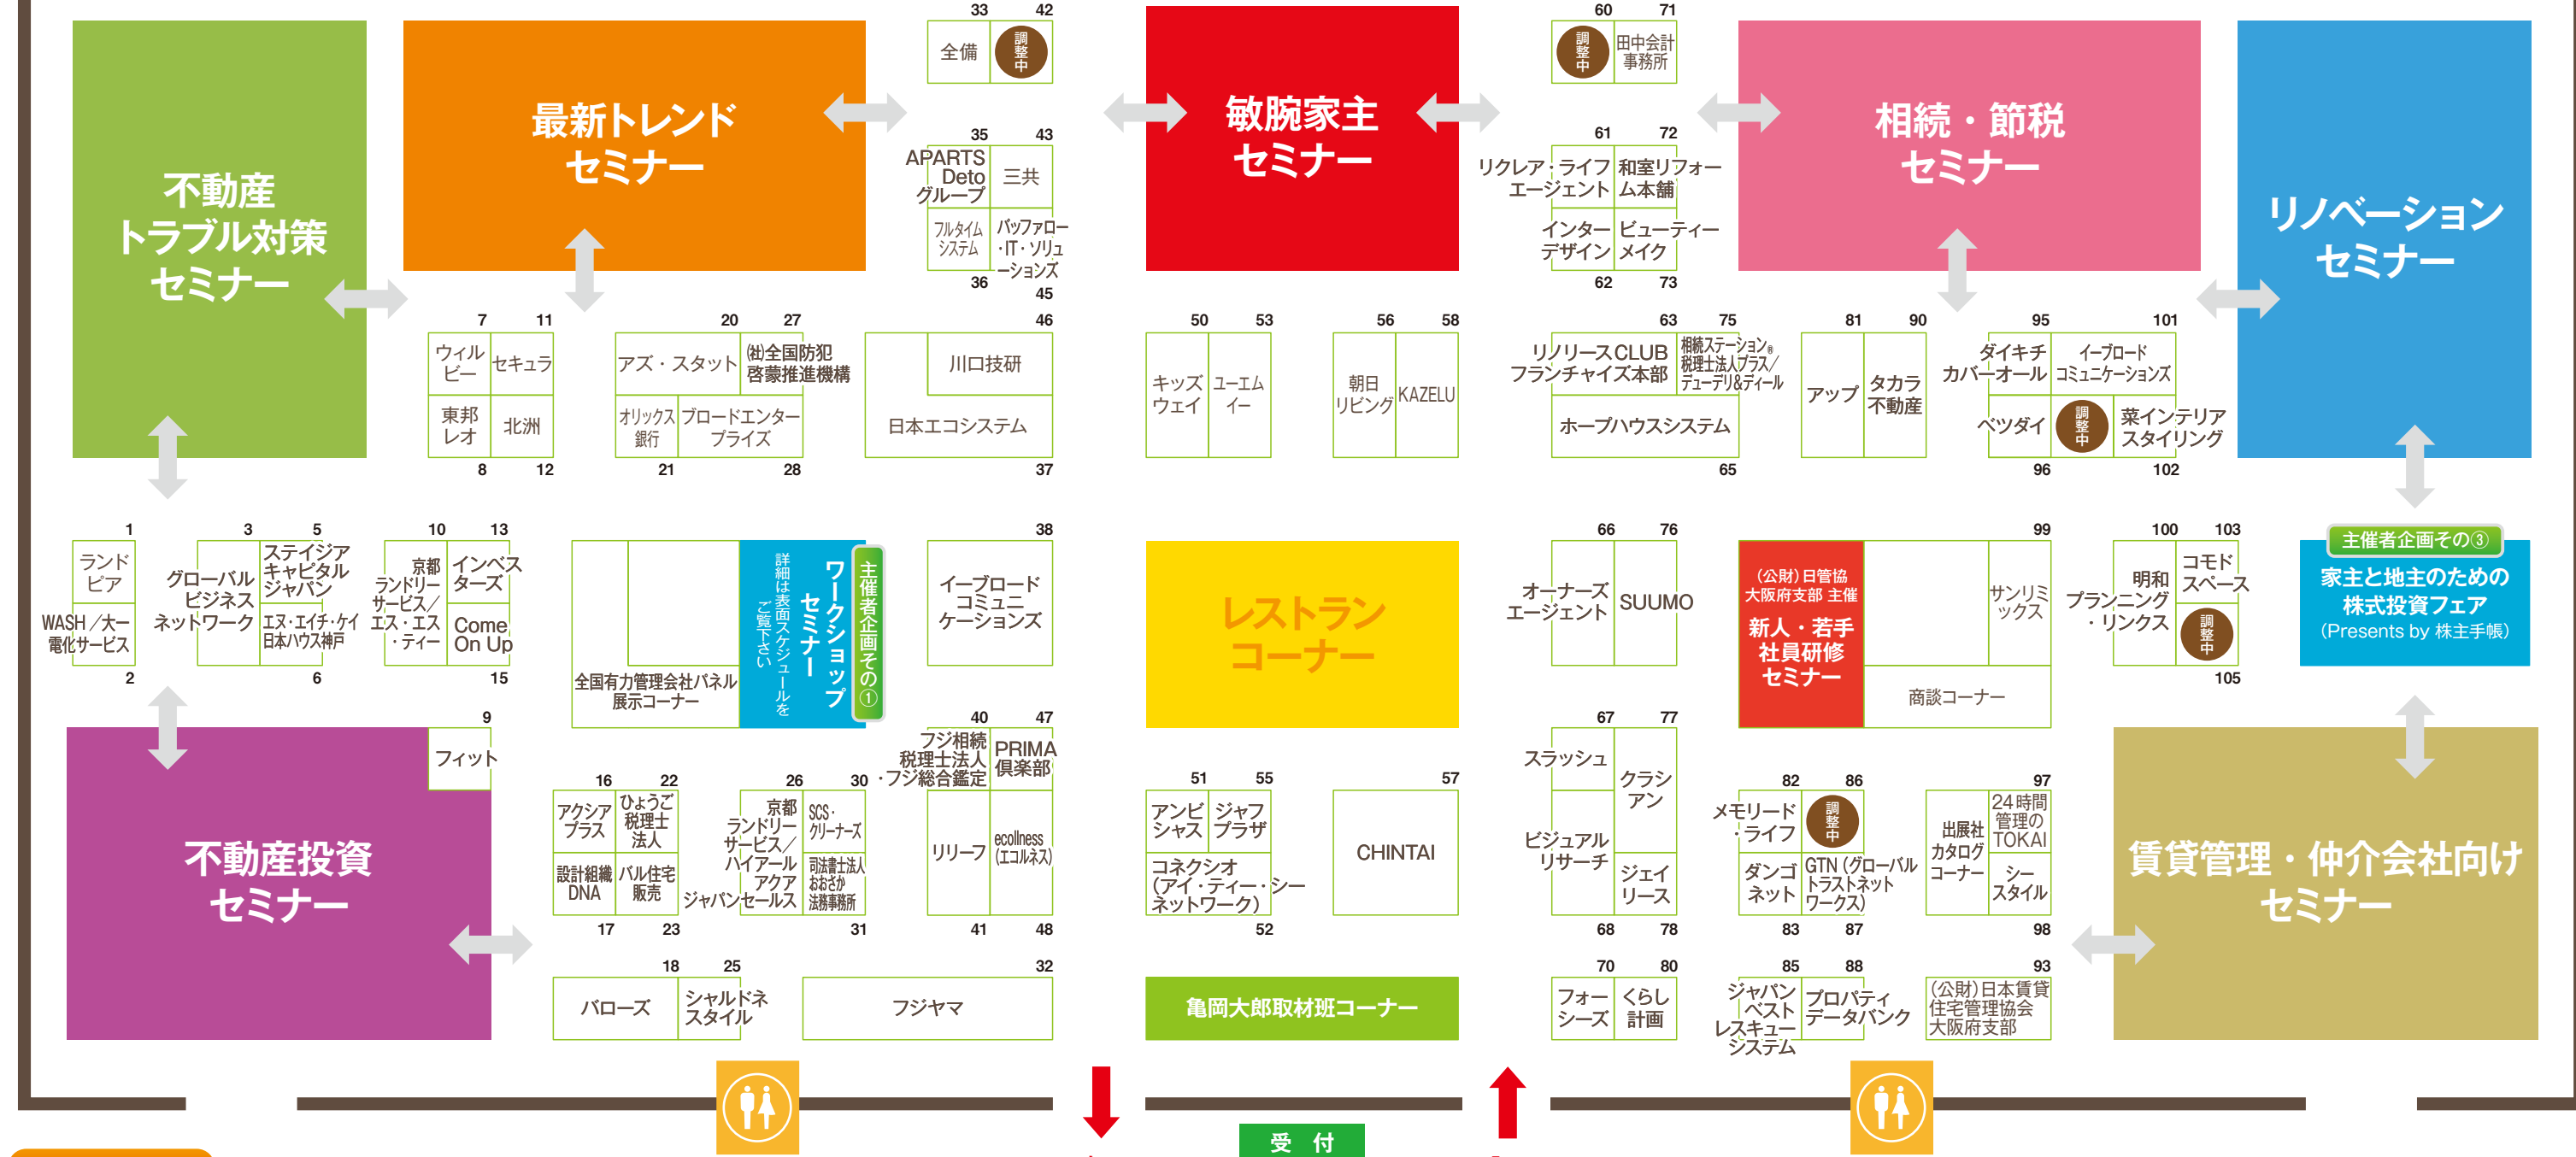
不動産
トラブル対策
セミナー

最新トレンド
セミナー

33 42
全備 調整中

35 43
APARTS Deto グループ
三共
フルタイムシステム
バッファロー・IT・ソリューションズ
36 45

敏腕家主
セミナー

60 71
調整中
田中会計事務所

61 72
リクレア・ライフエージェント
和室リフォーム本舗
インターデザイン
ビューティーメイク
62 73

相続・節税
セミナー

リノベーション
セミナー

7 11
ウィルビー
セキュラ
東邦レオ
北洲
8 12

20 27
アズ・スタット
㈳全国防犯啓蒙推進機構
オリックス銀行
ブロードエンタープライズ
21 28

46
川口技研
日本エコシステム
37

50 53
キッズウェイ
ユーエムイー

56 58
朝日リビング
KAZELU

63 75
リノリースCLUBフランチャイズ本部
相続ステーション®税理士法人プラス/チューデリ&ディール
ホープハウスシステム
65

81 90
アップ
タカラ不動産

95 101
ダイキチカバーオール
イーブロードコミュニケーションズ
ベツダイ
調整中
菜インテリアスタイリング
96 102

1
ランドピア
WASH/大一電化サービス
2

3 5
グローバルビジネスネットワーク
ステイジアキャピタルジャパン
エヌ・エイチ・ケイ日本ハウス神戸
6

10 13
京都ランドリーサービス/エス・エス・ティー
インベスターズ
Come On Up
15

全国有力管理会社パネル展示コーナー

ワークショップセミナー
詳細は表面スケジュールをご覧下さい
主催者企画その①

38
イーブロードコミュニケーションズ

レストラン
コーナー

66 76
オーナーズエージェント
SUUMO

(公財)日管協大阪府支部 主催
新人・若手社員研修セミナー

99
サンリミックス
商談コーナー

100 103
明和プランニング・リンクス
コモドスペース
調整中
105

主催者企画その③
家主と地主のための
株式投資フェア
(Presents by 株主手帳)

9
フィット

不動産投資
セミナー

16 22
アクシアプラス
ひょうご税理士法人
設計組織DNA
バル住宅販売
17 23

26 30
京都ランドリーサービス/ハイアール アクア ジャパン セールス
SCS・クリーナーズ
司法書士法人おおさか法務事務所
31

40 47
フジ相続税理士法人・フジ総合鑑定
PRIMA倶楽部
リリーフ
ecollness(エコルネス)
41 48

51 55
アンビシャス
ジャフプラザ
コネクシオ(アイ・ティー・シーネットワーク)
52

57
CHINTAI

67 77
スラッシュ
クラシアン
ビジュアルリサーチ
ジェイリース
68 78

82 86
メモリード・ライフ
調整中
ダンゴネット
GTN(グローバルトラストネットワークス)
83 87

97
出展社カタログコーナー
24時間管理のTOKAI
シースタイル
98

賃貸管理・仲介会社向け
セミナー

18 25
バローズ
シャルドネスタイル

32
フジヤマ

亀岡大郎取材班コーナー

70 80
フォーシーズ
くらし計画

85 88
ジャパンベストレスキューシステム
プロパティデータバンク

93
(公財)日本賃貸住宅管理協会大阪府支部

受 付